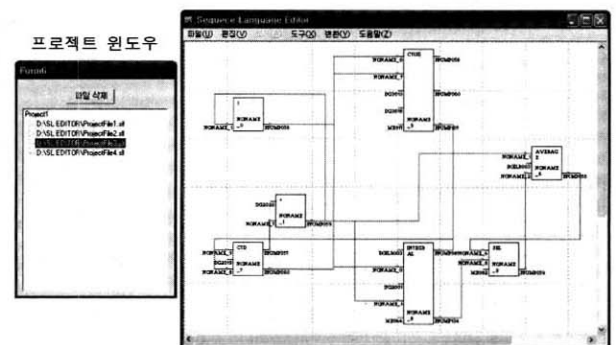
프로젝트 윈도우

Form1

파일 삭제

Project1
D:\SL EDITOR\ProjectFile1.sl
D:\SL EDITOR\ProjectFile2.sl
D:\SL EDITOR\ProjectFile3.sl
D:\SL EDITOR\ProjectFile4.sl

Sequence Language Editor

파일(F) 편집(E) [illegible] 도구(T) 변환(V) 도움말(Z)

CTUE
NONAME
NONAME
NONAME
NONAME

AVERAGE
NONAME

CTD
NONAME

INTEGRAL
NONAME

SEL
NONAME

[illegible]